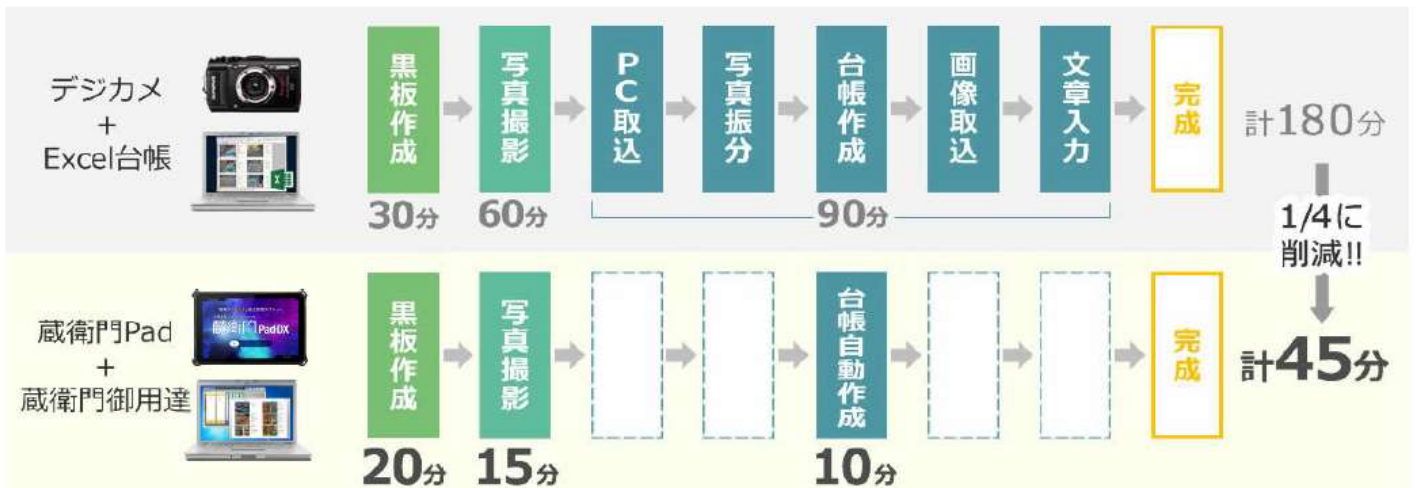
デジカメ
+
Excel台帳

黒板作成
30分

写真撮影
60分

PC取込

写真振分

台帳作成

画像取込

文章入力

90分

完成

計180分

1/4に削減!!

蔵衛門Pad
+
蔵衛門御用達

黒板作成
20分

写真撮影
15分

台帳自動作成
10分

完成

計45分